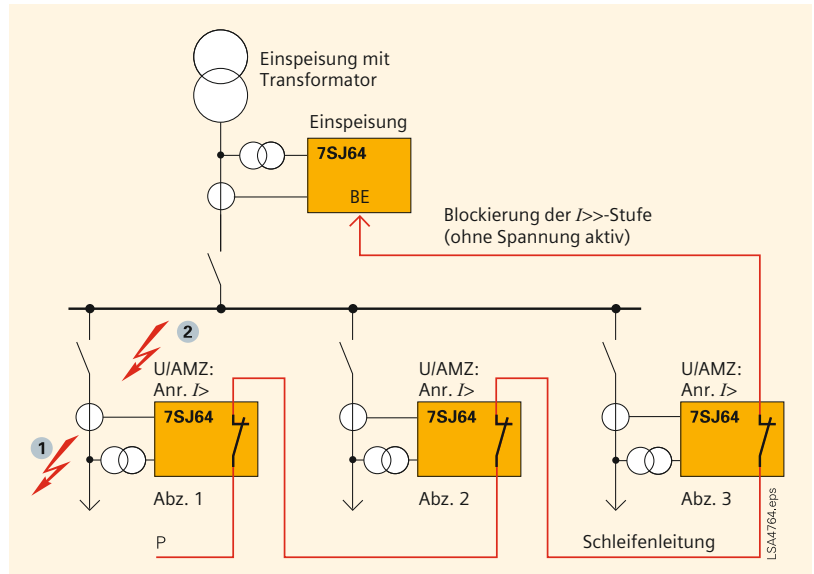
Einspeisung mit Transformator

Einspeisung

7SJ64

BE

Blockierung der $I$>>-Stufe (ohne Spannung aktiv)

2

U/AMZ:
Anr. $I$>

7SJ64

Abz. 1

1

U/AMZ:
Anr. $I$>

7SJ64

Abz. 2

U/AMZ:
Anr. $I$>

7SJ64

Abz. 3

P

Schleifenleitung

LSA4764.eps